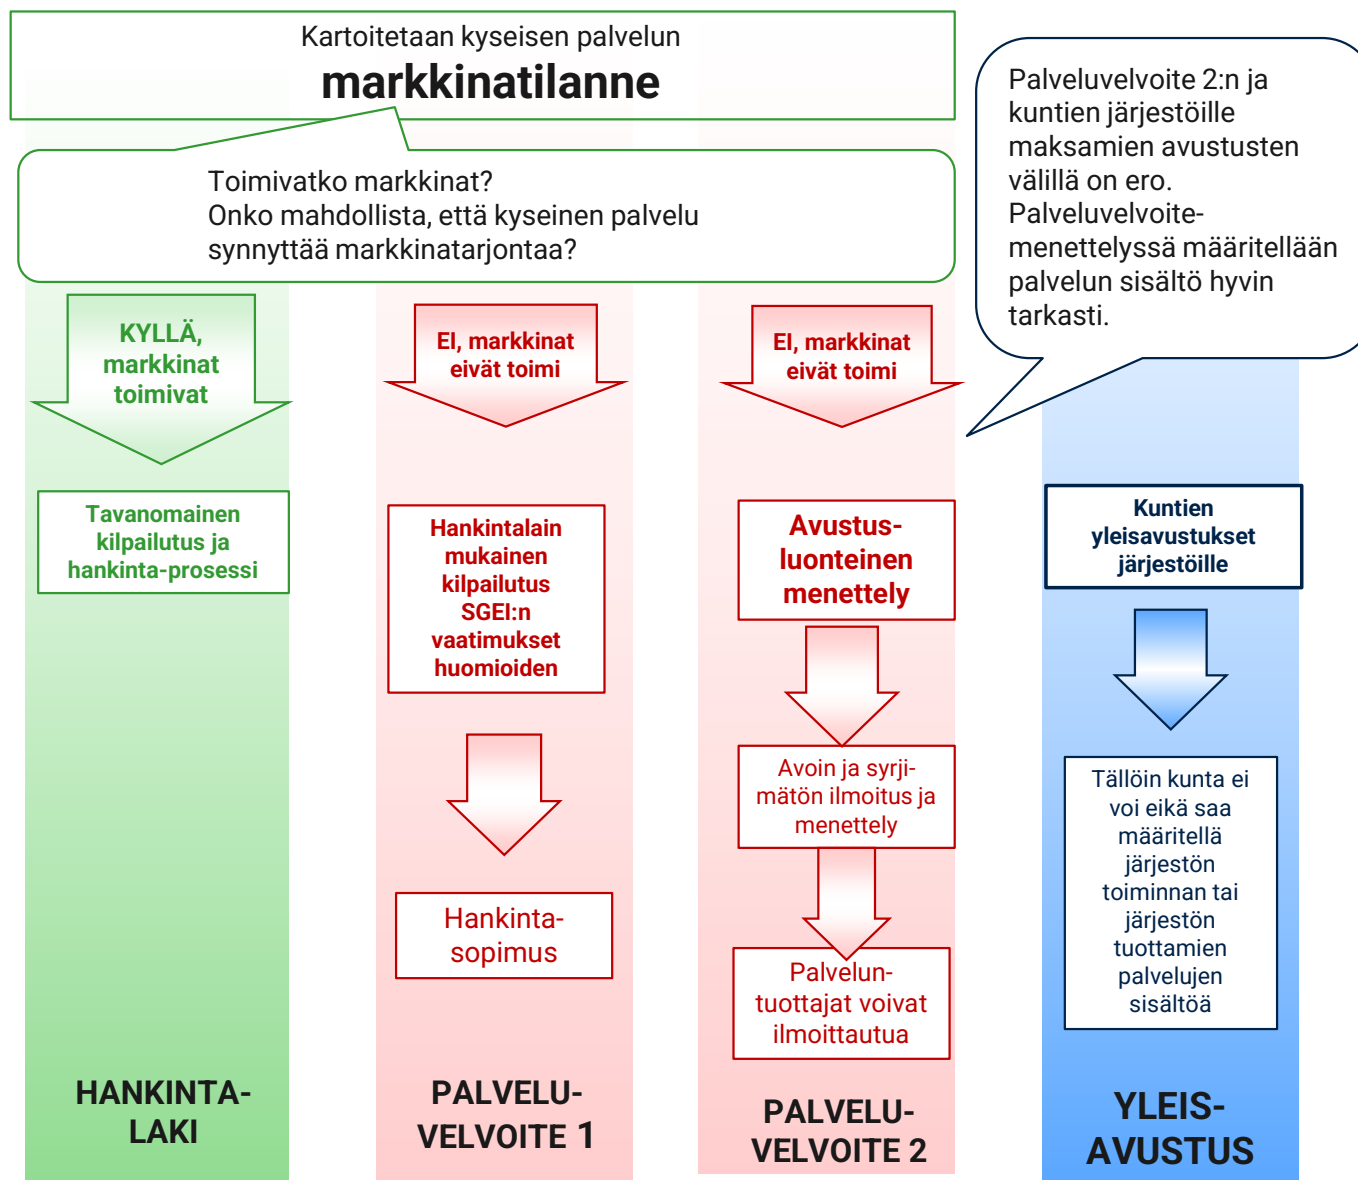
Kartoitetaan kyseisen palvelun
markkinatilanne

Toimivatko markkinat?
Onko mahdollista, että kyseinen palvelu synnyttää markkinatarjontaa?

Palveluvelvoite 2:n ja kuntien järjestöille maksamien avustusten välillä on ero. Palveluvelvoitemenettelyssä määritellään palvelun sisältö hyvin tarkasti.

KYLLÄ, markkinat toimivat

Tavanomainen kilpailutus ja hankinta-prosessi

HANKINTALAKI

EI, markkinat eivät toimi

Hankintalain mukainen kilpailutus SGEI:n vaatimukset huomioiden

Hankintasopimus

PALVELUVELVOITE 1

EI, markkinat eivät toimi

Avustusluonteinen menettely

Avoin ja syrjimätön ilmoitus ja menettely

Palveluntuottajat voivat ilmoittautua

PALVELUVELVOITE 2

Kuntien yleisavustukset järjestöille

Tällöin kunta ei voi eikä saa määritellä järjestön toiminnan tai järjestön tuottamien palvelujen sisältöä

YLEISAVUSTUS